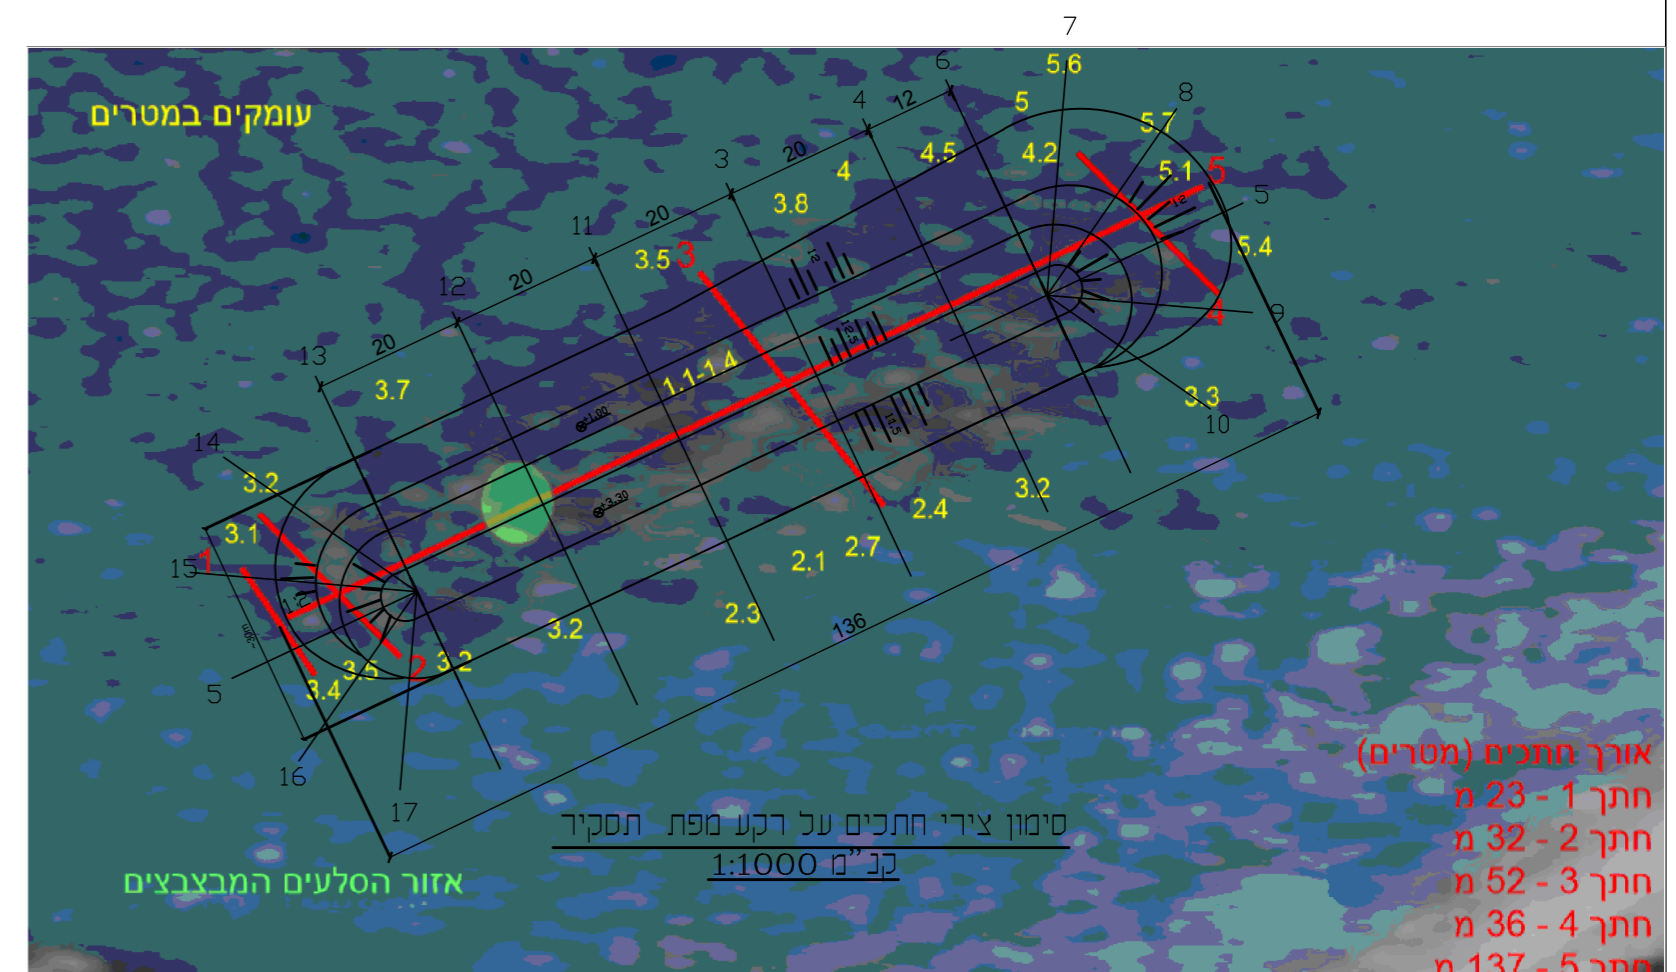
7

עומקים במטרים

6 5.6
4 12 5 8
3 20 4.5 4.2 5.7
4 5.1 5
11 20 3.8 5
3.5 3 5.4
12 20
4 9
13 20
3.7 1.1-1.4
3.3
10
14
3.2
3.1 3.2 2.4
15 1 2.7
2.1
2.3
3.2 136
3.5 2 3.2
5 3.4
16
17

סימון צירי חתכים על רקע מפת תסקיר
קנ"מ 1:1000

אזור הסלעים המבצבצים

אורך חתכים (מטרים)
חתך 1 - 23 מ
חתך 2 - 32 מ
חתך 3 - 52 מ
חתך 4 - 36 מ
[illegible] 5 - 137 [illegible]